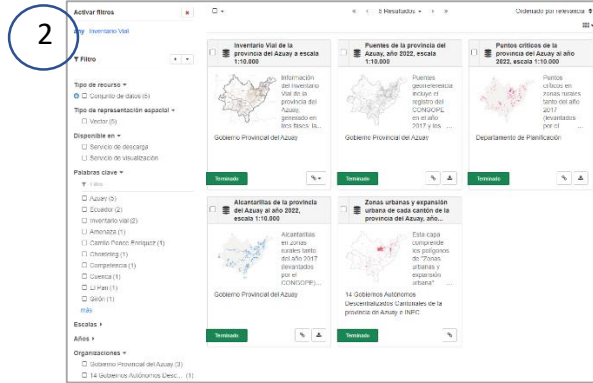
2

Activar filtros

Any: Inventario Vial

Filtro

Tipo de recurso
Conjunto de datos (5)

Tipo de representación espacial
Vector (5)

Disponible en
Servicio de descarga
Servicio de visualización

Palabras clave
Filtro
Azuay (5)
Ecuador (2)
Inventario vial (2)
Amenaza (1)
Camilo Ponce Enríquez (1)
Chordeleg (1)
Competencia (1)
Cuenca (1)
El Pan (1)
Gualaceo (1)
más

Escalas
Años
Organizaciones
Gobierno Provincial del Azuay (3)
14 Gobiernos Autónomos Desc... (1)

« ‹ 5 Resultados › »

Ordenado por relevancia

Inventario Vial de la provincia del Azuay a escala 1:10.000
Información del Inventario Vial de la provincia del Azuay, generado en tres fases: la...
Gobierno Provincial del Azuay
Terminado

Puentes de la provincia del Azuay, año 2022, escala 1:10.000
Puentes georreferenciados que incluye el registro del CONGOPE en el año 2017 y los ...
Gobierno Provincial del Azuay
Terminado

Puntos críticos de la provincia del Azuay al año 2022, escala 1:10.000
Puntos críticos en zonas rurales tanto del año 2017 (levantados por el ...
Departamento de Planificación
Terminado

Alcantarillas de la provincia del Azuay al año 2022, escala 1:10.000
Alcantarillas en zonas rurales tanto del año 2017 (levantados por el CONGOPE) ...
Gobierno Provincial del Azuay
Terminado

Zonas urbanas y expansión urbana de cada cantón de la provincia del Azuay, año...
Esta capa comprende los polígonos de "Zonas urbanas y expansión urbana" ...
14 Gobiernos Autónomos Descentralizados Cantonales de la provincia de Azuay y INEC
Terminado